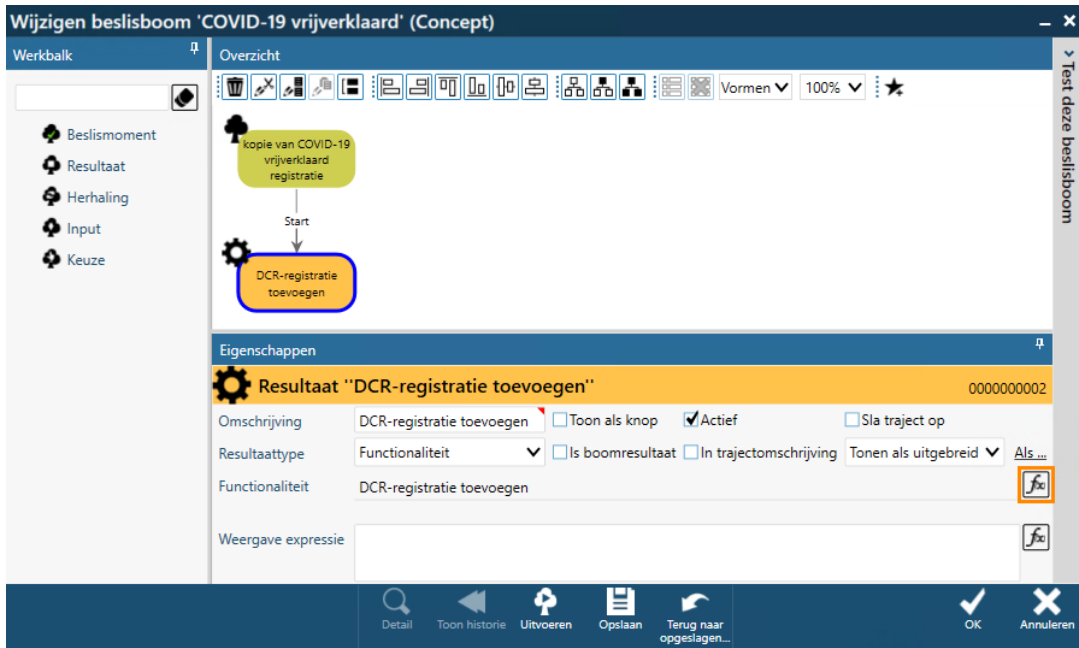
Wijzigen beslisboom 'COVID-19 vrijverklaard' (Concept)

Werkbalk

Beslismoment
Resultaat
Herhaling
Input
Keuze

Overzicht

Vormen
100%

kopie van COVID-19 vrijverklaard registratie

Start

DCR-registratie toevoegen

Test deze beslisboom

Eigenschappen

Resultaat "DCR-registratie toevoegen" 0000000002

Omschrijving DCR-registratie toevoegen Toon als knop Actief Sla traject op

Resultaattype Functionaliteit Is boomresultaat In trajectomschrijving Tonen als uitgebreid Als ...

Functionaliteit DCR-registratie toevoegen

Weergave expressie

Detail Toon historie Uitvoeren Opslaan Terug naar opgeslagen... OK Annuleren